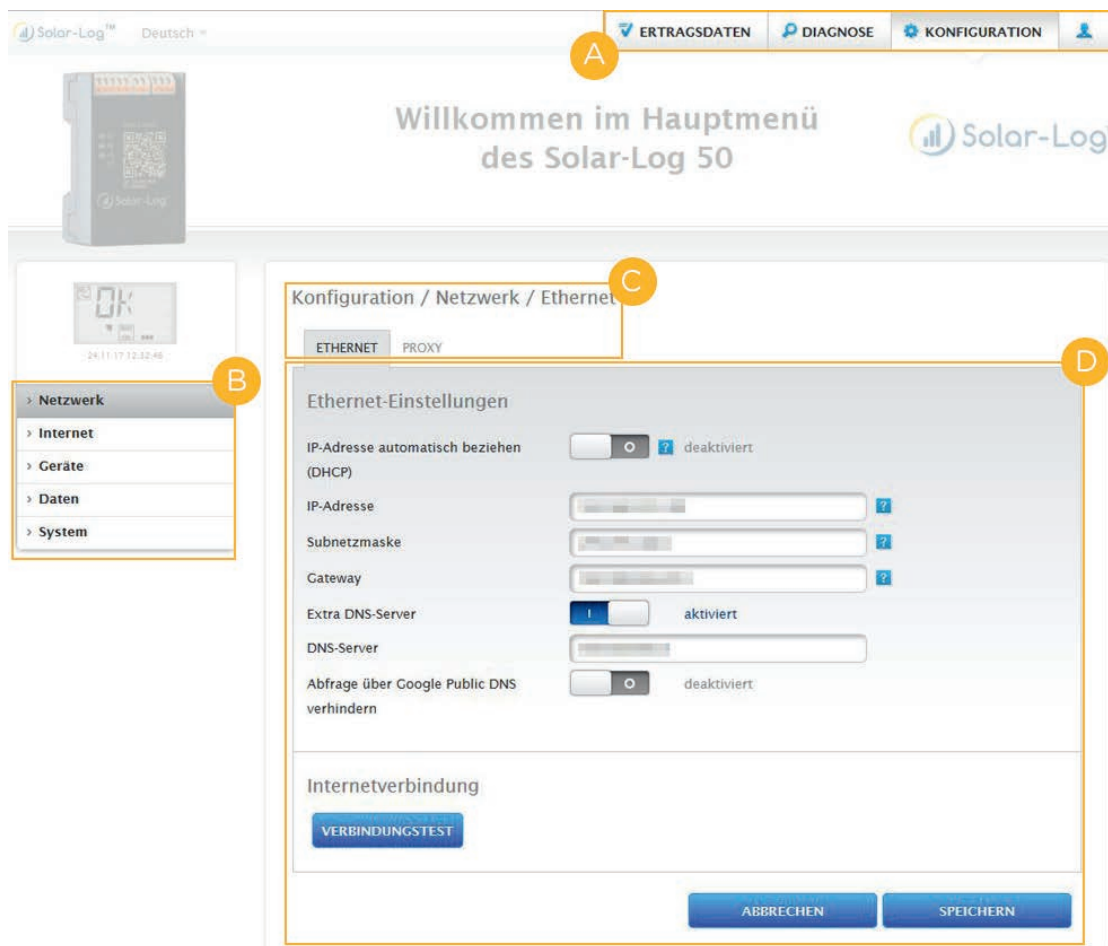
Solar-Log™ Deutsch

ERTRAGSDATEN DIAGNOSE KONFIGURATION

A

Willkommen im Hauptmenü des Solar-Log 50

Solar-Log

OK

24.11.17 12:32:46

B

› Netzwerk
› Internet
› Geräte
› Daten
› System

Konfiguration / Netzwerk / Ethernet

C

ETHERNET PROXY

D

Ethernet-Einstellungen

IP-Adresse automatisch beziehen (DHCP) O ? deaktiviert

IP-Adresse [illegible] ?

Subnetzmaske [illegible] ?

Gateway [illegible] ?

Extra DNS-Server I aktiviert

DNS-Server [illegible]

Abfrage über Google Public DNS verhindern O deaktiviert

Internetverbindung

VERBINDUNGSTEST

ABBRECHEN SPEICHERN